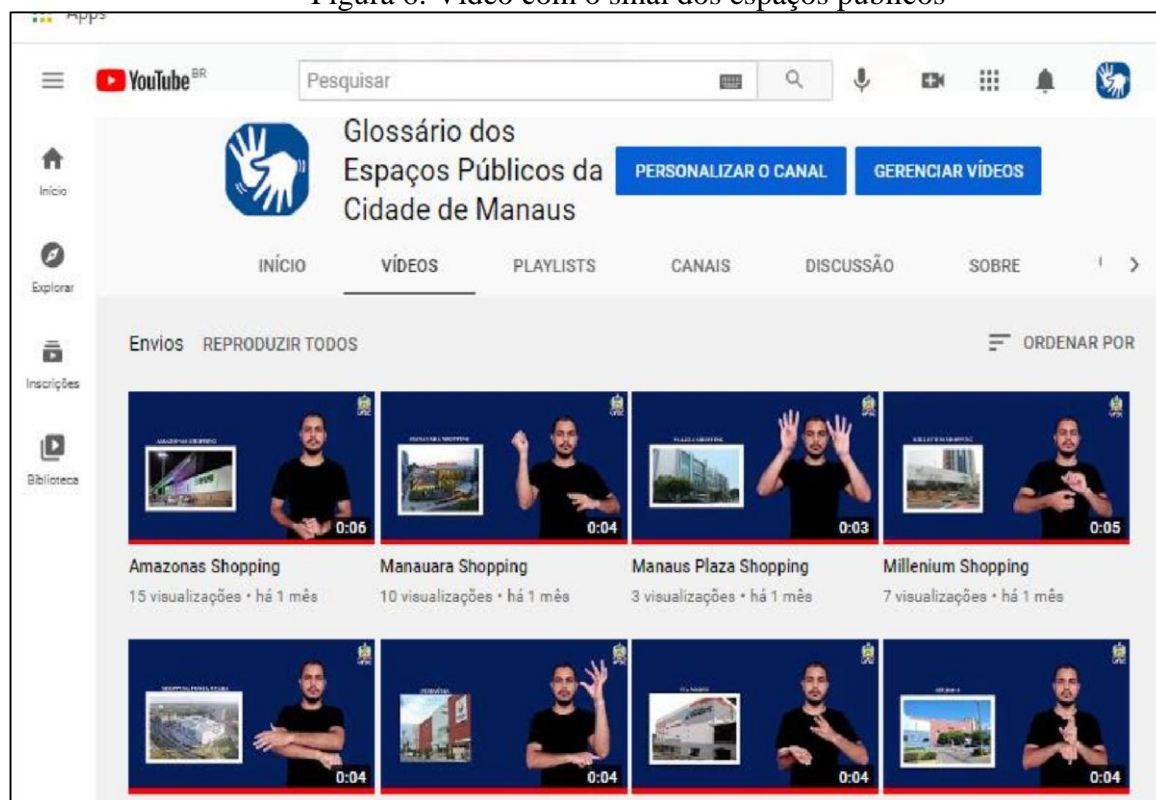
Figura 6: Vídeo com o sinal dos espaços públicos

Apps

YouTube BR

Pesquisar

Início

Explorar

Inscrições

Biblioteca

Glossário dos Espaços Públicos da Cidade de Manaus

PERSONALIZAR O CANAL

GERENCIAR VÍDEOS

INÍCIO

VÍDEOS

PLAYLISTS

CANAIS

DISCUSSÃO

SOBRE

Envios REPRODUZIR TODOS

ORDENAR POR

AMAZONAS SHOPPING

0:06

Amazonas Shopping

15 visualizações • há 1 mês

MANAUARA SHOPPING

0:04

Manauara Shopping

10 visualizações • há 1 mês

PLAZA SHOPPING

0:03

Manaus Plaza Shopping

3 visualizações • há 1 mês

MILLENIUM SHOPPING

0:05

Millenium Shopping

7 visualizações • há 1 mês

SHOPPING PONTA NEGRA

0:04

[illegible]

0:04

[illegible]

0:04

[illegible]

0:04